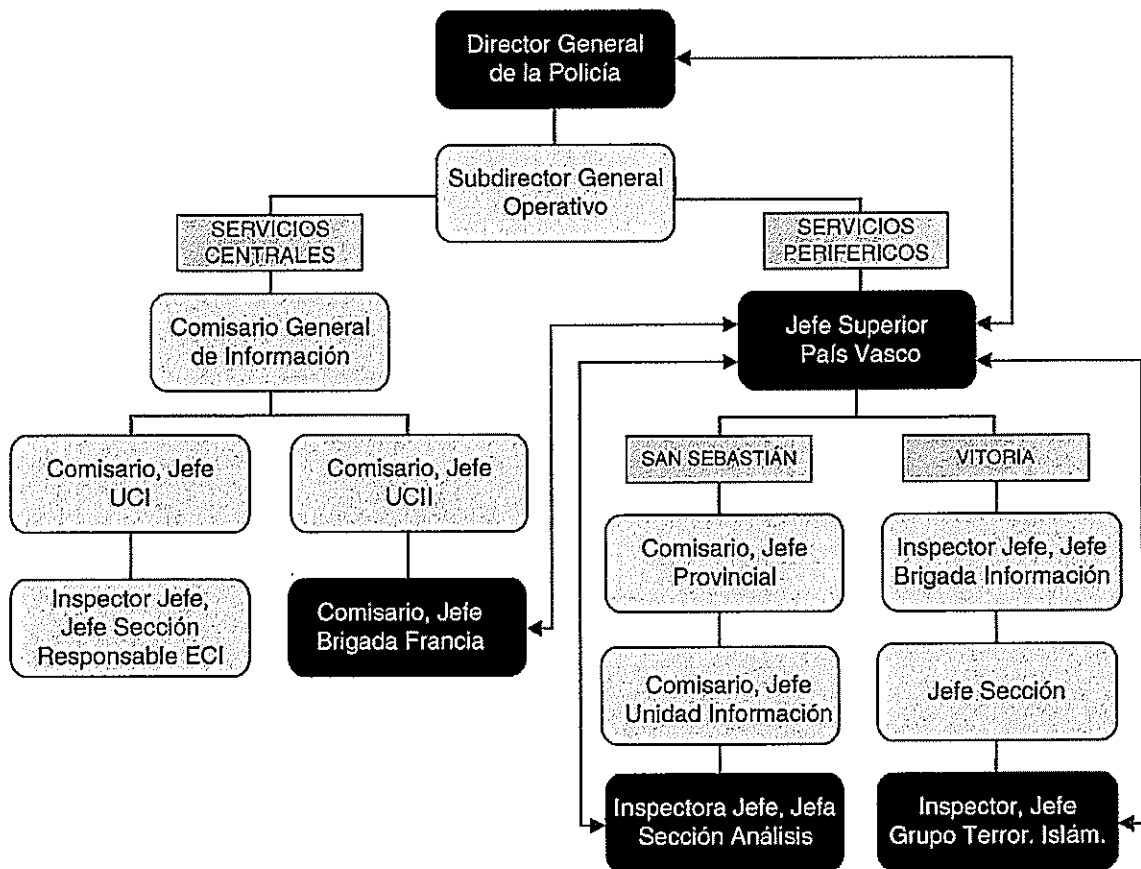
Director General de la Policía

Subdirector General Operativo

SERVICIOS CENTRALES

SERVICIOS PERIFERICOS

Comisario General de Información

Jefe Superior País Vasco

Comisario, Jefe UCI

Comisario, Jefe UCII

SAN SEBASTIÁN

VITORIA

Inspector Jefe, Jefe Sección Responsable ECI

Comisario, Jefe Brigada Francia

Comisario, Jefe Provincial

Inspector Jefe, Jefe Brigada Información

Comisario, Jefe Unidad Información

Jefe Sección

Inspectora Jefe, Jefa Sección Análisis

Inspector, Jefe Grupo Terror. Islám.